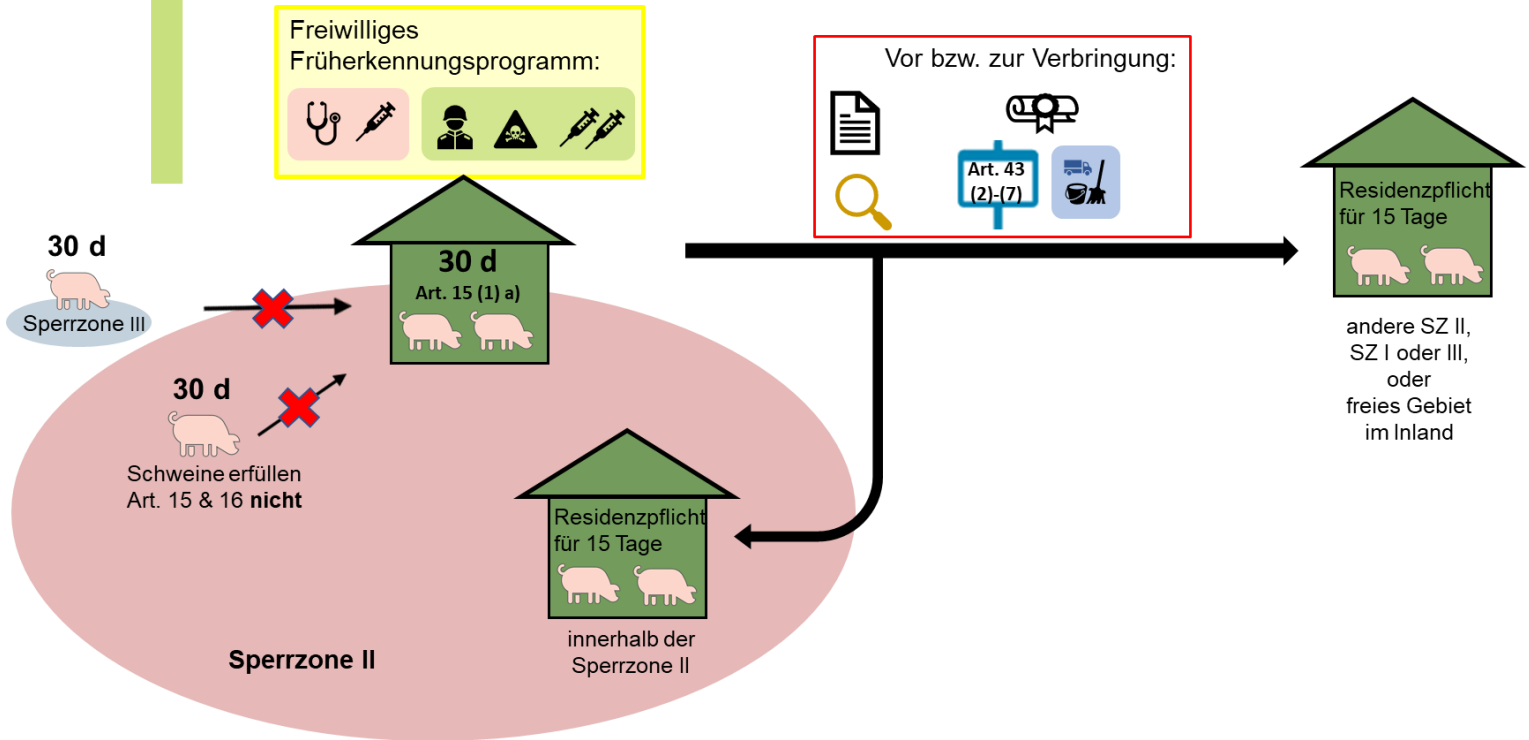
Freiwilliges Früherkennungsprogramm:

Vor bzw. zur Verbringung:

Art. 43 (2)-(7)

30 d

Sperrzone III

30 d

Art. 15 (1) a)

30 d

Schweine erfüllen Art. 15 & 16 **nicht**

Residenzpflicht für 15 Tage

andere SZ II, SZ I oder III, oder freies Gebiet im Inland

Residenzpflicht für 15 Tage

innerhalb der Sperrzone II

Sperrzone II